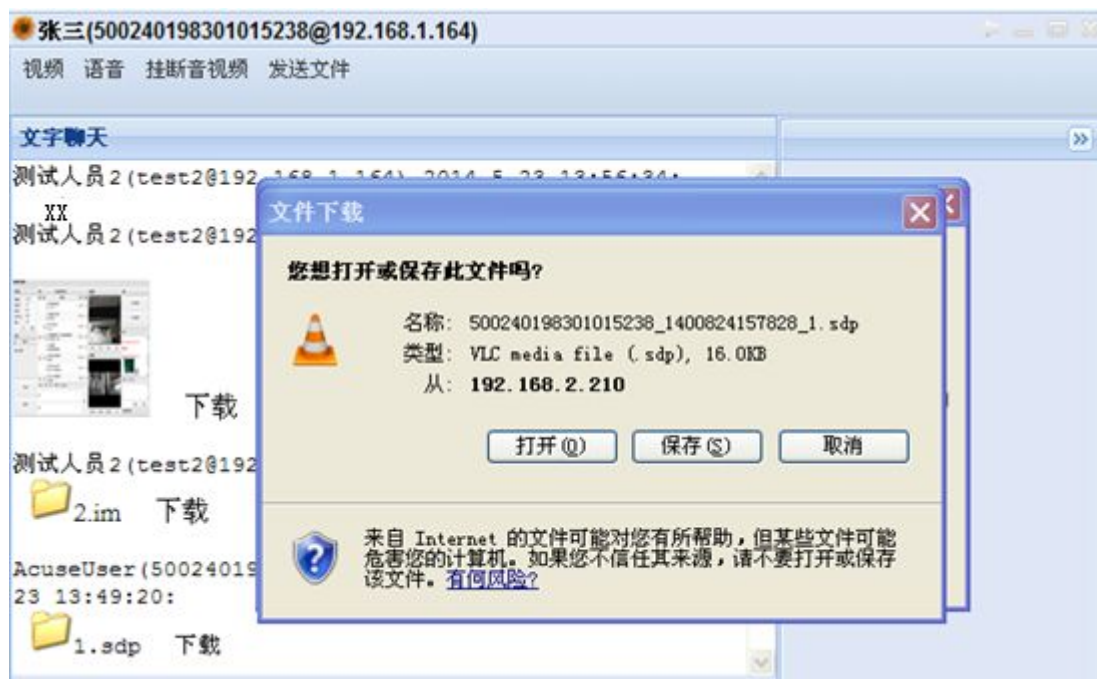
张三(500240198301015238@192.168.1.164)

视频 语音 挂断音视频 发送文件

文字聊天

测试人员2(test2@192.168.1.164) 2014-5-23 13:56:34:

XX

测试人员2(test2@192

下载

测试人员2(test2@192

2.im 下载

AcuseUser(50024019

23 13:49:20:

1.sdp 下载

文件下载

您想打开或保存此文件吗?

名称: 500240198301015238_1400824157828_1.sdp

类型: VLC media file (.sdp), 16.0KB

从: 192.168.2.210

打开(O) 保存(S) 取消

来自 Internet 的文件可能对您有所帮助，但某些文件可能危害您的计算机。如果您不信任其来源，请不要打开或保存该文件。有何风险?